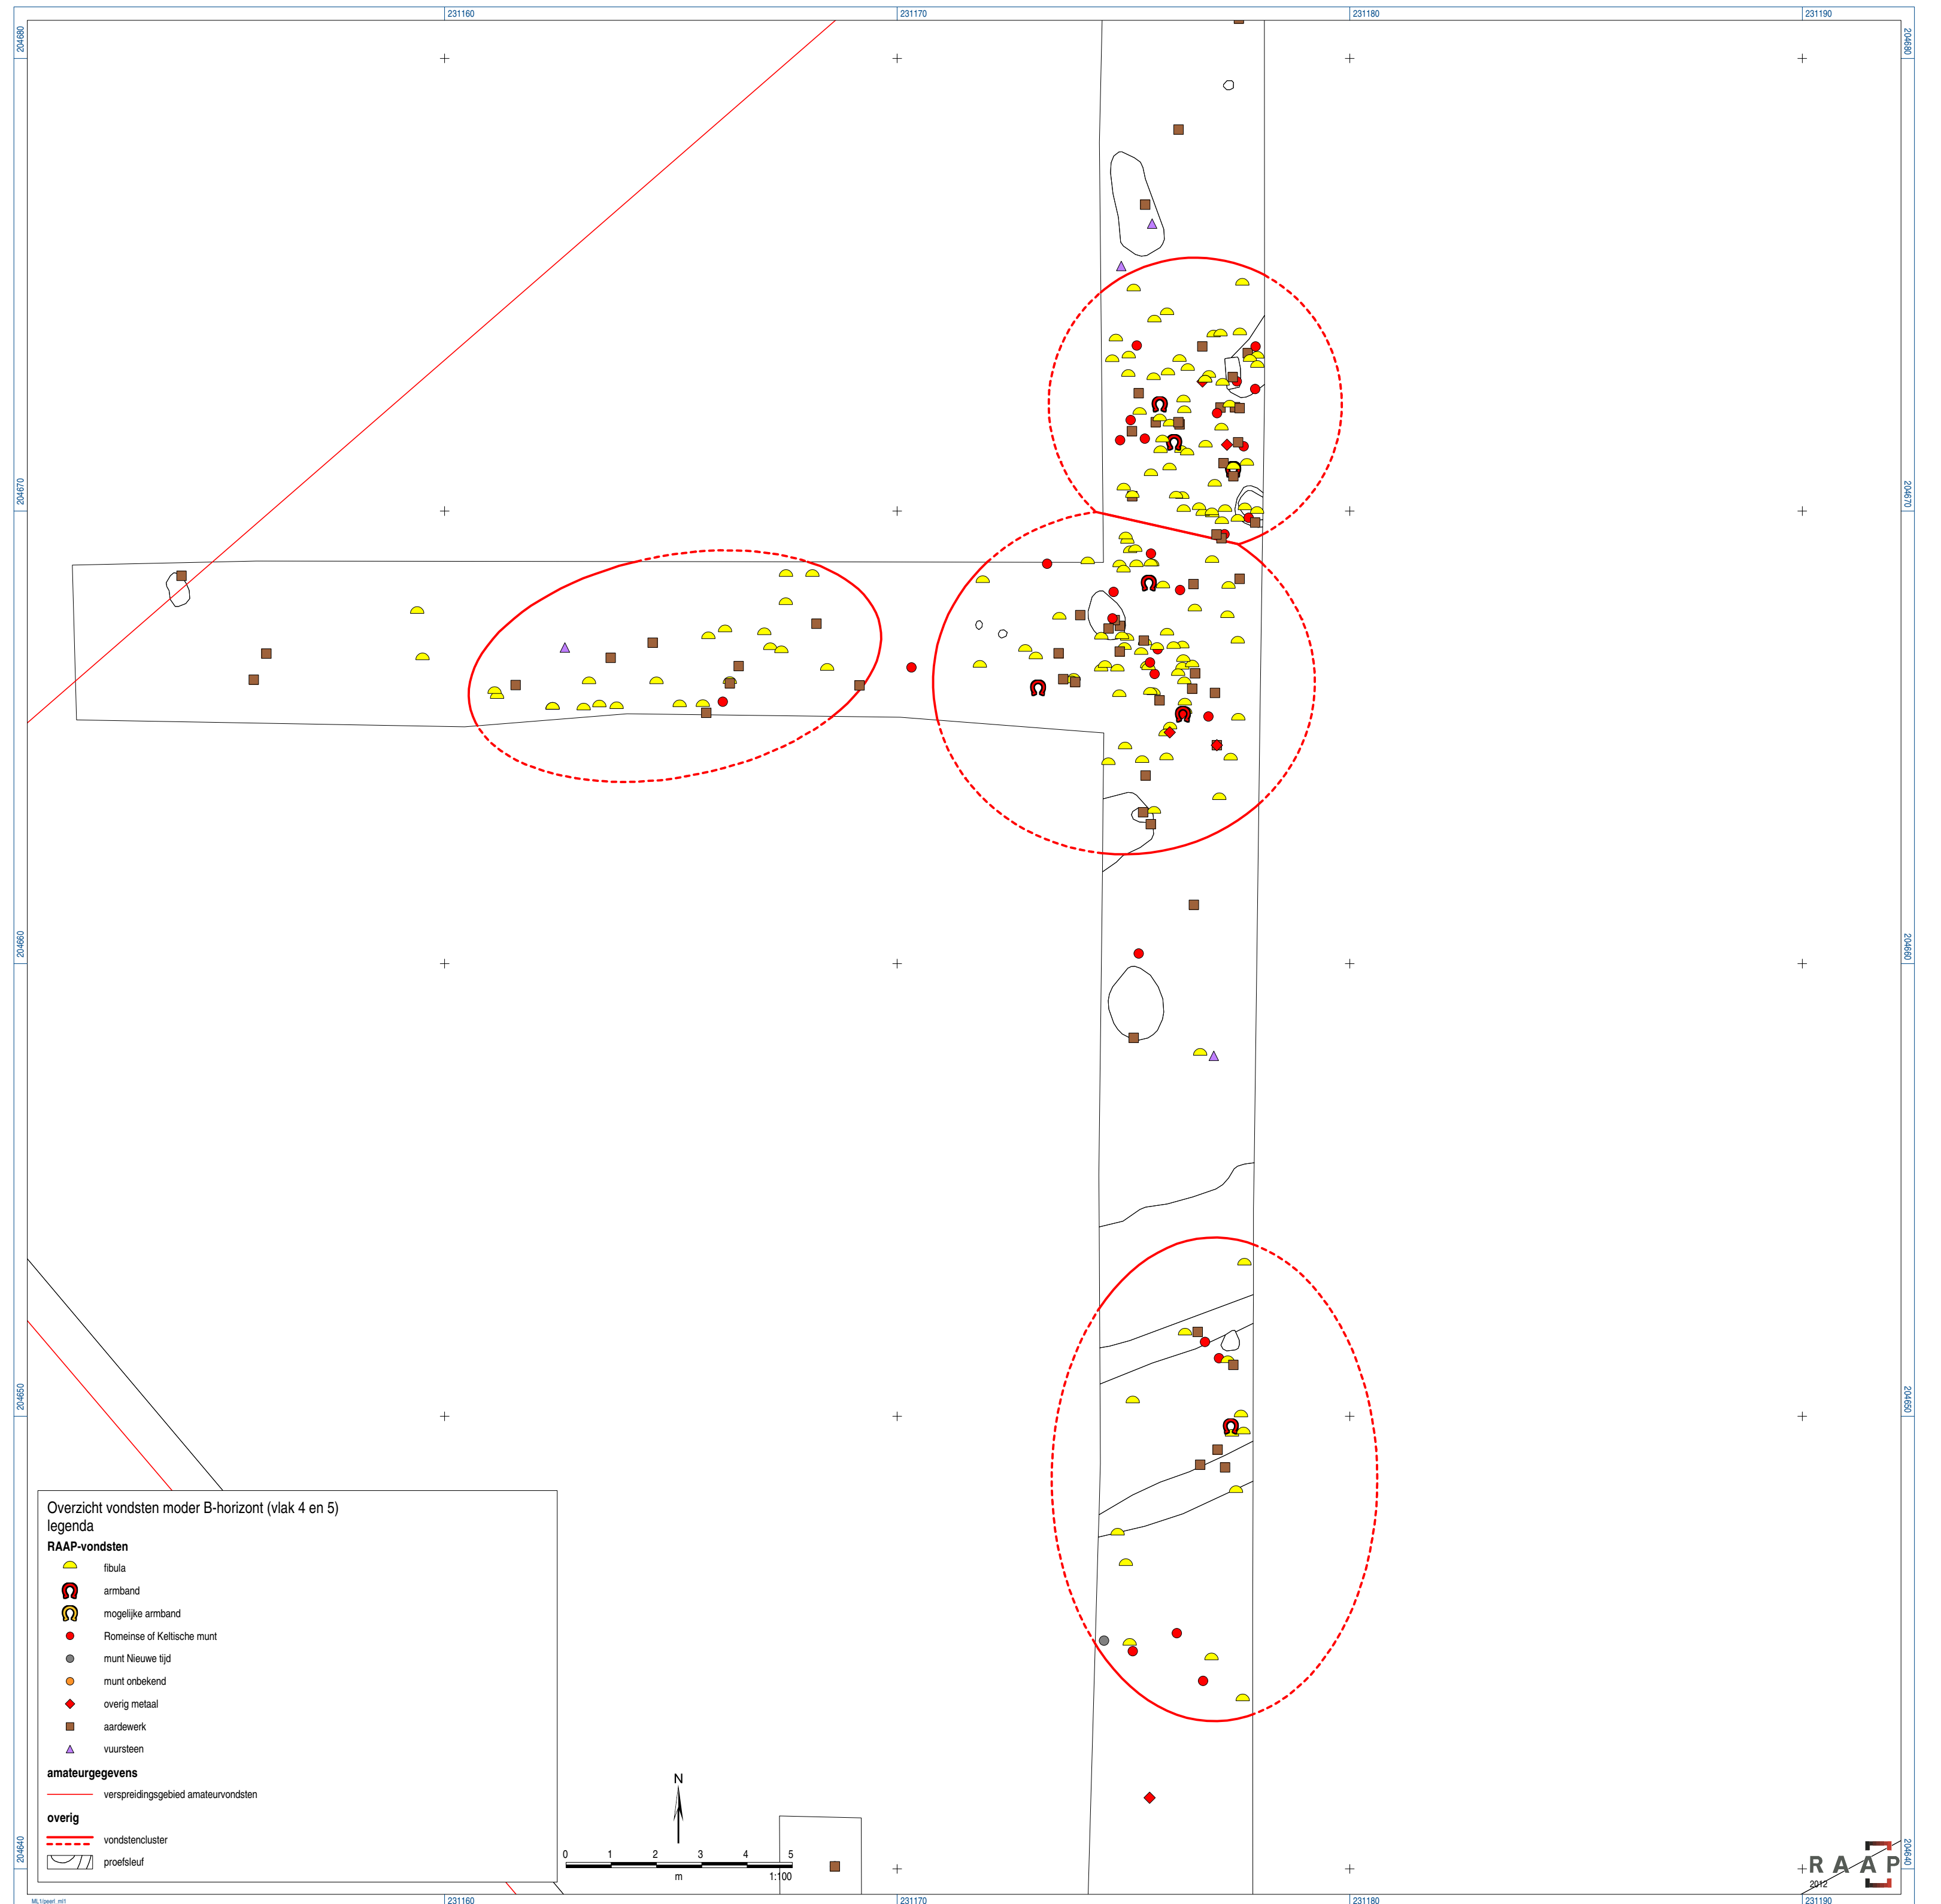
231160
231170
231180
231190
204680
204670
204660
204650
204640
204680
204670
204660
204650
204640

Overzicht vondsten moder B-horizont (vlak 4 en 5)
legenda
RAAP-vondsten
fibula
armband
mogelijke armband
Romeinse of Keltische munt
munt Nieuwe tijd
munt onbekend
overig metaal
aardewerk
vuursteen
amateurgegevens
verspreidingsgebied amateurvondsten
overig
vondstencluster
proefsleuf

N
0 1 2 3 4 5
m
1:100

RAAP
2012

231160
231170
231180
231190